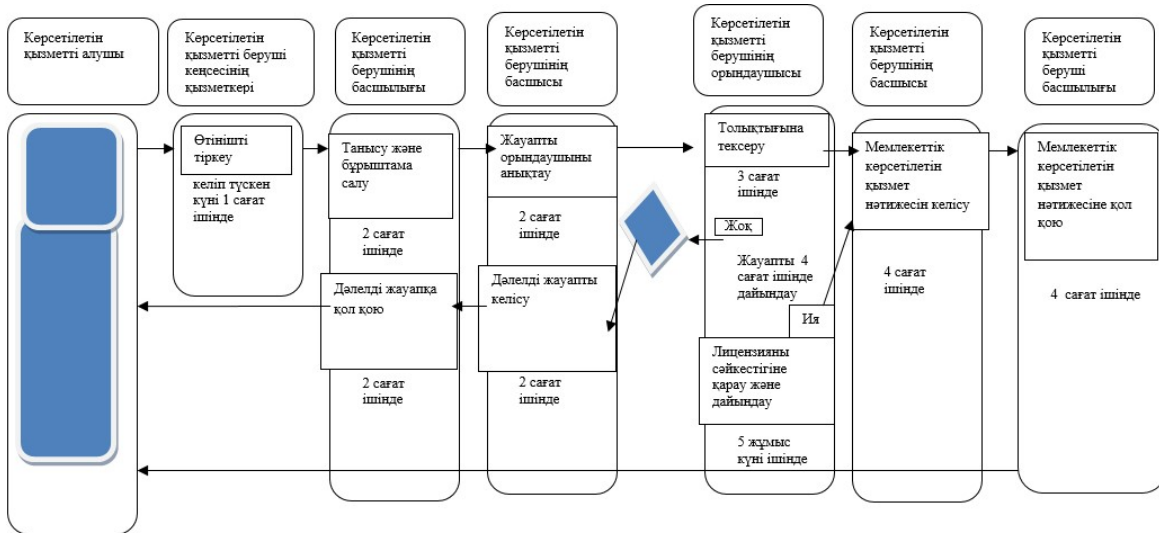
Көрсетілетін қызметті алушы

Көрсетілетін қызметті беруші кеңсесінің қызметкері

Көрсетілетін қызметті берушінің басшылығы

Көрсетілетін қызметті берушінің басшысы

Көрсетілетін қызметті берушінің орындаушысы

Көрсетілетін қызметті берушінің басшысы

Көрсетілетін қызметті беруші басшылығы

Өтінішті тіркеу

келіп түскен күні 1 сағат ішінде

Танысу және бұрыштама салу

2 сағат ішінде

Дәлелді жауапқа қол қою

2 сағат ішінде

Жауапты орындаушыны анықтау

2 сағат ішінде

Дәлелді жауапты келісу

2 сағат ішінде

Толықтығына тексеру

3 сағат ішінде

Жоқ

Жауапты 4 сағат ішінде дайындау

Иә

Лицензияны сәйкестігіне қарау және дайындау

5 жұмыс күні ішінде

Мемлекеттік көрсетілетін қызмет нәтижесін келісу

4 сағат ішінде

Мемлекеттік көрсетілетін қызмет нәтижесіне қол қою

4 сағат ішінде